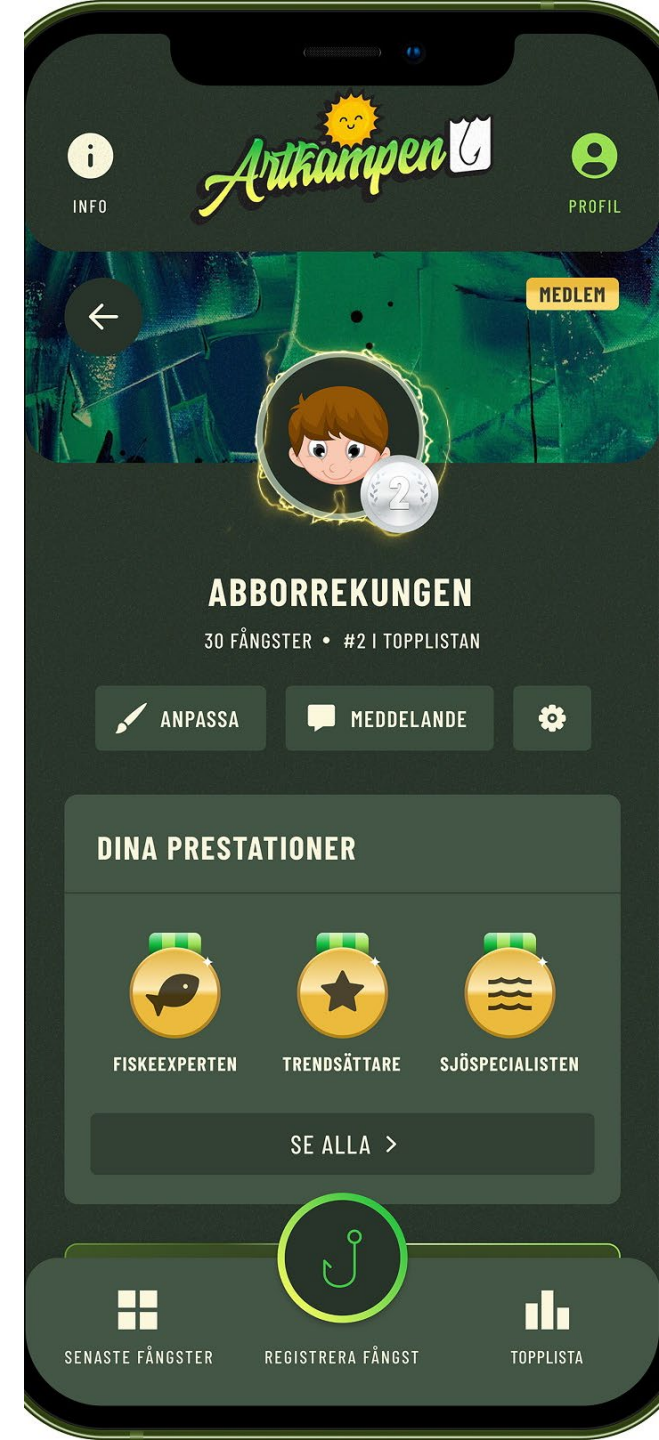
INFO

Artkampen

PROFIL

MEDLEM

2

ABBORREKUNGEN

30 FÅNGSTER • #2 I TOPPLISTAN

ANPASSA

MEDDELANDE

DINA PRESTATIONER

FISKEEXPERTEN

TRENDSÄTTARE

SJÖSPECIALISTEN

SE ALLA >

SENASTE FÅNGSTER

REGISTRERA FÅNGST

TOPPLISTA